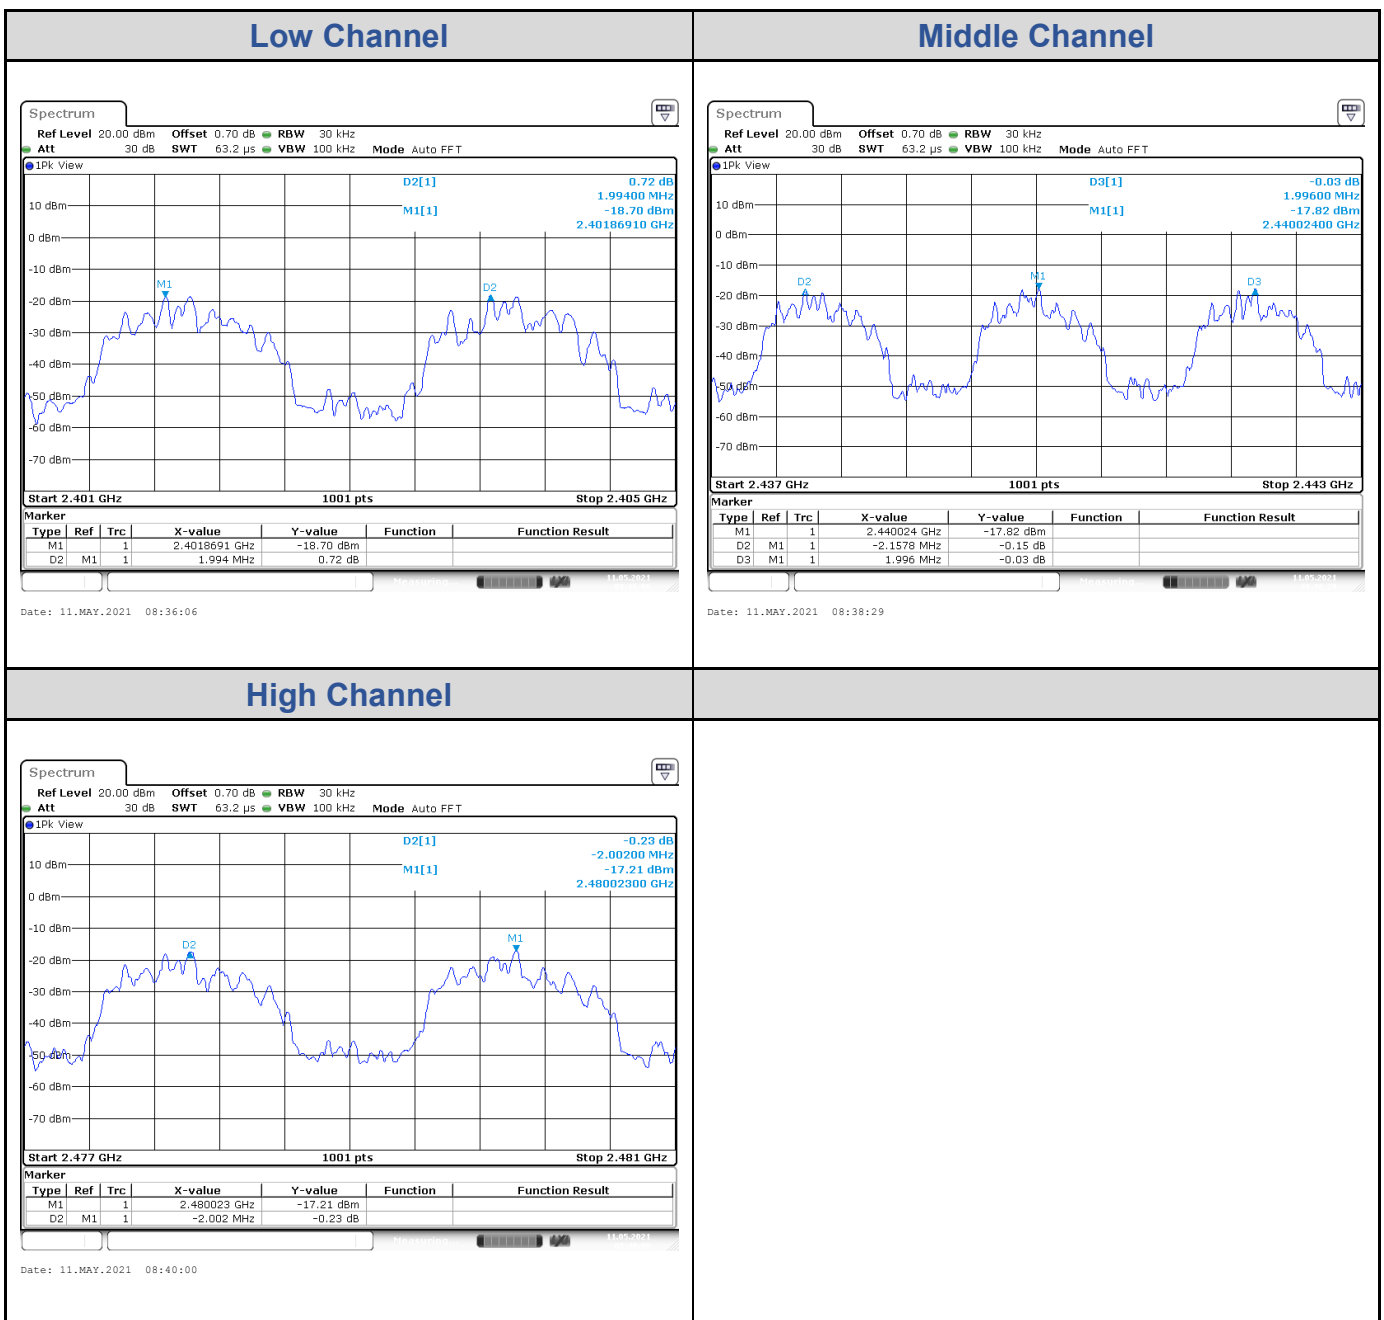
Low Channel

Spectrum

Ref Level 20.00 dBm Offset 0.70 dB RBW 30 kHz
Att 30 dB SWT 63.2 µs VBW 100 kHz Mode Auto FFT

1Pk View

D2[1] 0.72 dB
1.99400 MHz
M1[1] -18.70 dBm
2.40186910 GHz

10 dBm
0 dBm
-10 dBm
-20 dBm
-30 dBm
-40 dBm
-50 dBm
-60 dBm
-70 dBm

M1
D2

Start 2.401 GHz 1001 pts Stop 2.405 GHz

Marker

| Type | Ref | Trc | X-value | Y-value | Function | Function Result |
|---|---|---|---|---|---|---|
| M1 | | 1 | 2.4018691 GHz | -18.70 dBm | | |
| D2 | M1 | 1 | 1.994 MHz | 0.72 dB | | |

Date: 11.MAY.2021 08:36:06

Middle Channel

Spectrum

Ref Level 20.00 dBm Offset 0.70 dB RBW 30 kHz
Att 30 dB SWT 63.2 µs VBW 100 kHz Mode Auto FFT

1Pk View

D3[1] -0.03 dB
1.99600 MHz
M1[1] -17.82 dBm
2.44002400 GHz

10 dBm
0 dBm
-10 dBm
-20 dBm
-30 dBm
-40 dBm
-50 dBm
-60 dBm
-70 dBm

D2
M1
D3

Start 2.437 GHz 1001 pts Stop 2.443 GHz

Marker

| Type | Ref | Trc | X-value | Y-value | Function | Function Result |
|---|---|---|---|---|---|---|
| M1 | | 1 | 2.440024 GHz | -17.82 dBm | | |
| D2 | M1 | 1 | -2.1578 MHz | -0.15 dB | | |
| D3 | M1 | 1 | 1.996 MHz | -0.03 dB | | |

Date: 11.MAY.2021 08:38:29

High Channel

Spectrum

Ref Level 20.00 dBm Offset 0.70 dB RBW 30 kHz
Att 30 dB SWT 63.2 µs VBW 100 kHz Mode Auto FFT

1Pk View

D2[1] -0.23 dB
-2.00200 MHz
M1[1] -17.21 dBm
2.48002300 GHz

10 dBm
0 dBm
-10 dBm
-20 dBm
-30 dBm
-40 dBm
-50 dBm
-60 dBm
-70 dBm

D2
M1

Start 2.477 GHz 1001 pts Stop 2.481 GHz

Marker

| Type | Ref | Trc | X-value | Y-value | Function | Function Result |
|---|---|---|---|---|---|---|
| M1 | | 1 | 2.480023 GHz | -17.21 dBm | | |
| D2 | M1 | 1 | -2.002 MHz | -0.23 dB | | |

Date: 11.MAY.2021 08:40:00